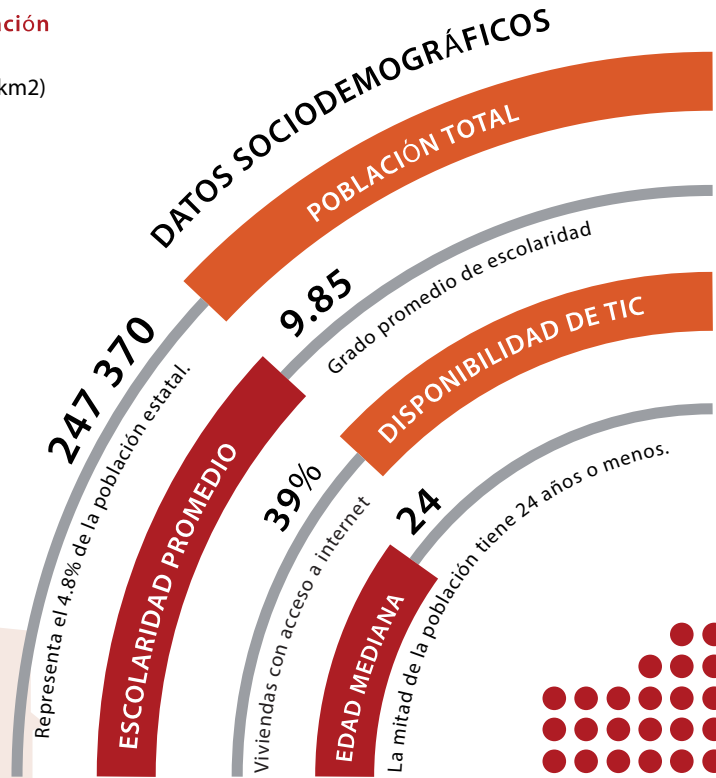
ción

km2)

DATOS SOCIODEMOGRÁFICOS

POBLACIÓN TOTAL

247 370

Representa el 4.8% de la población estatal.

9.85

Grado promedio de escolaridad

ESCOLARIDAD PROMEDIO

DISPONIBILIDAD DE TIC

39%

Viviendas con acceso a internet

24

La mitad de la población tiene 24 años o menos.

EDAD MEDIANA